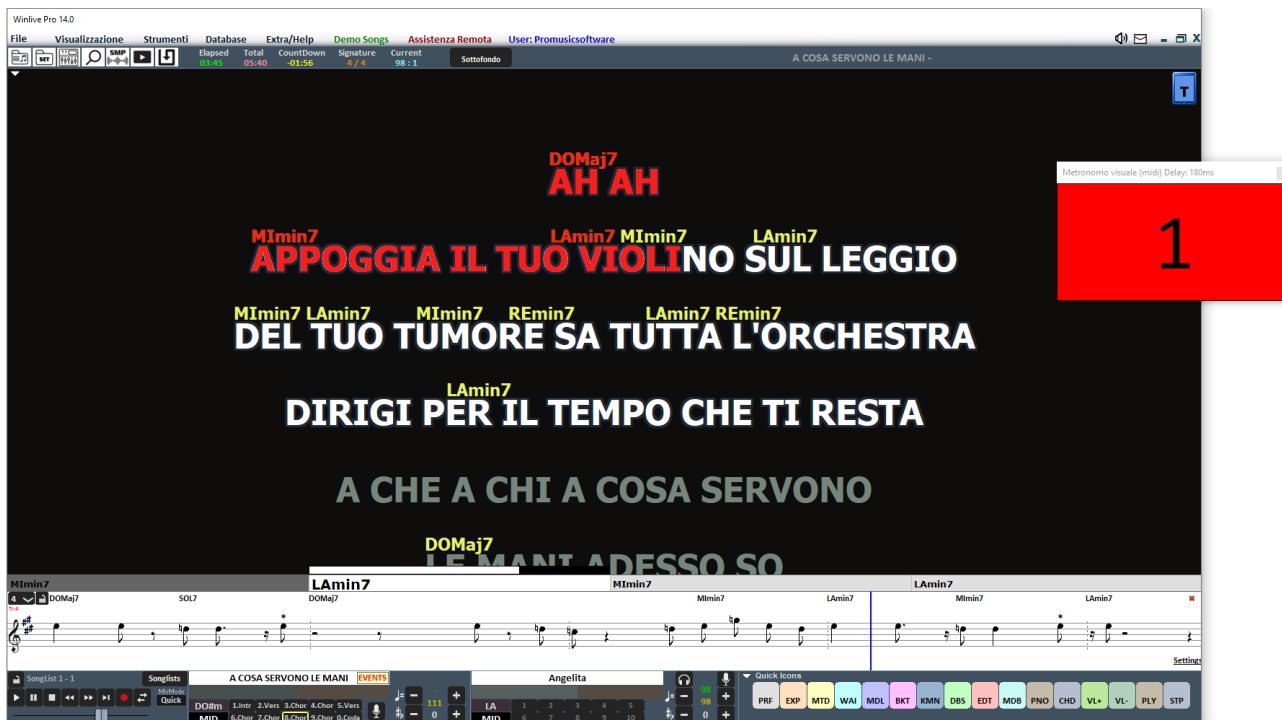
Winlive Pro 14.0

File Visualizzazione Strumenti Database Extra/Help Demo Songs Assistenza Remota User: Promusicsoftware

Elapsed 03:45 Total 05:40 CountDown -01:56 Signature 4 / 4 Current 98 : 1 Sottofondo

A COSA SERVONO LE MANI -

T

DOMaj7
AH AH

MImin7 LAmin7 MImin7 LAmin7
APPOGGIA IL TUO VIOLINO SUL LEGGIO

MImin7 LAmin7 MImin7 REmin7 LAmin7 REmin7
DEL TUO TUMORE SA TUTTA L'ORCHESTRA

LAmin7
DIRIGI PER IL TEMPO CHE TI RESTA

A CHE A CHI A COSA SERVONO

DOMaj7
LE MANI ADESSO SO

Metronomo visuale (midi) Delay: 180ms

1

MImin7 LAmin7 MImin7 LAmin7

4 DOMaj7 SOL7 DOMaj7 MImin7 LAmin7 MImin7 LAmin7

Settings

SongList 1 - 1 Songlists Quick A COSA SERVONO LE MANI EVENTS Angelita

DO#m MID 1.Intr 2.Vers 3.Chor 4.Chor 5.Vers 6.Chor 7.Chor 8.Chor 9.Chor 0.Coda 111 0 LA MID 1 2 3 4 5 6 7 8 9 10 98 98 0

Quick Icons
PRF EXP MTD WAI MDL BKT KMN DBS EDT MDB PNO CHD VL+ VL- PLY STP